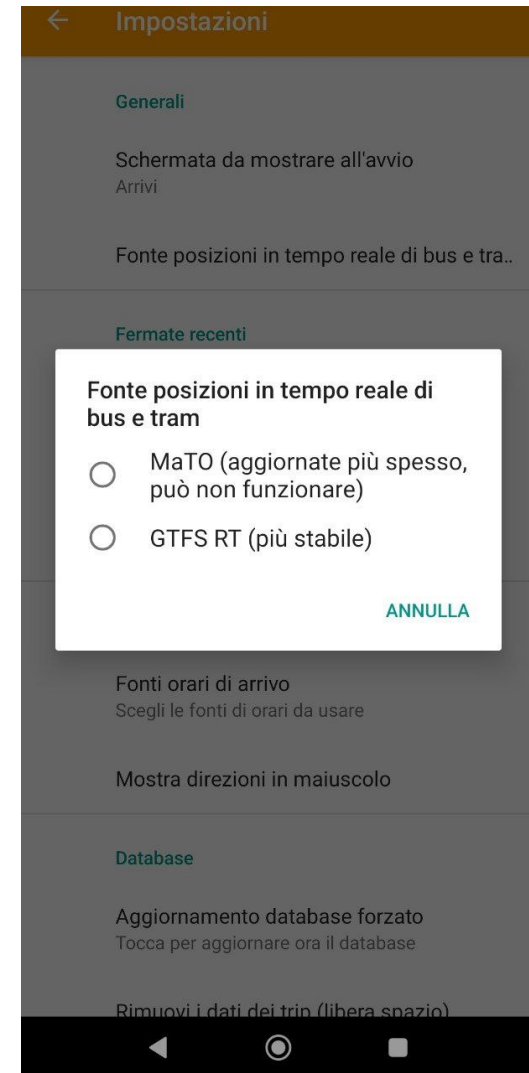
Impostazioni

Generali

Schermata da mostrare all'avvio
Arrivi

Fonte posizioni in tempo reale di bus e tra..

Fermate recenti

Fonte posizioni in tempo reale di bus e tram

MaTO (aggiornate più spesso, può non funzionare)

GTFS RT (più stabile)

ANNULLA

Fonti orari di arrivo
Scegli le fonti di orari da usare

Mostra direzioni in maiuscolo

Database

Aggiornamento database forzato
Tocca per aggiornare ora il database

Rimuovi i dati dei trip (libera spazio)